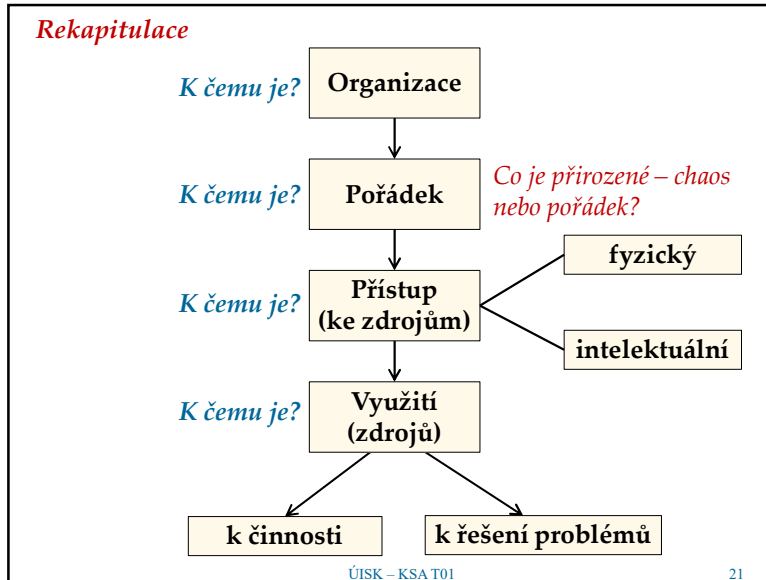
Rekapitulace

K čemu je?
Organizace

K čemu je?
Pořádek

Co je přirozené – chaos nebo pořádek?

K čemu je?
Přístup (ke zdrojům)

fyzický

intelektuální

K čemu je?
Využití (zdrojů)

k činnosti

k řešení problémů

ÚISK – KSA T01

21